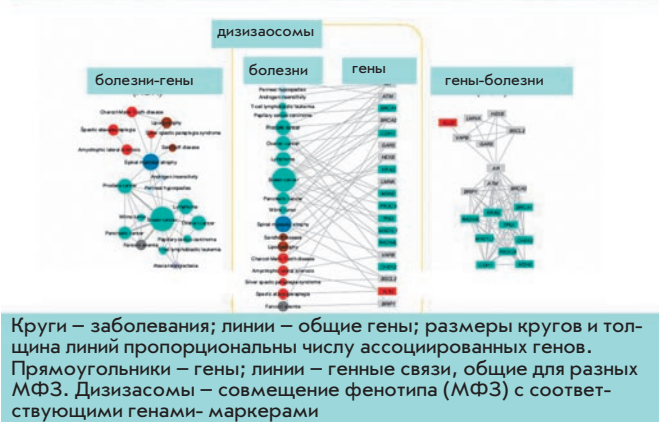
дизизаосомы

болезни-гены

болезни

гены

гены-болезни

Charcot-Marie-Tooth disease
Spastic ataxia/paraplegia
Amyotrophic lateral sclerosis
Spinal muscular atrophy
Prostate cancer
Perineal hypospadias
Androgen insensitivity
Breast cancer
Pancreatic cancer
Ovarian cancer
Papillary serous carcinoma
T-cell lymphoblastic leukemia

AR
BRCA1
BRCA2

Круги – заболевания; линии – общие гены; размеры кругов и толщина линий пропорциональны числу ассоциированных генов. Прямоугольники – гены; линии – генные связи, общие для разных МФЗ. Дизизасомы – совмещение фенотипа (МФЗ) с соответствующими генами- маркерами